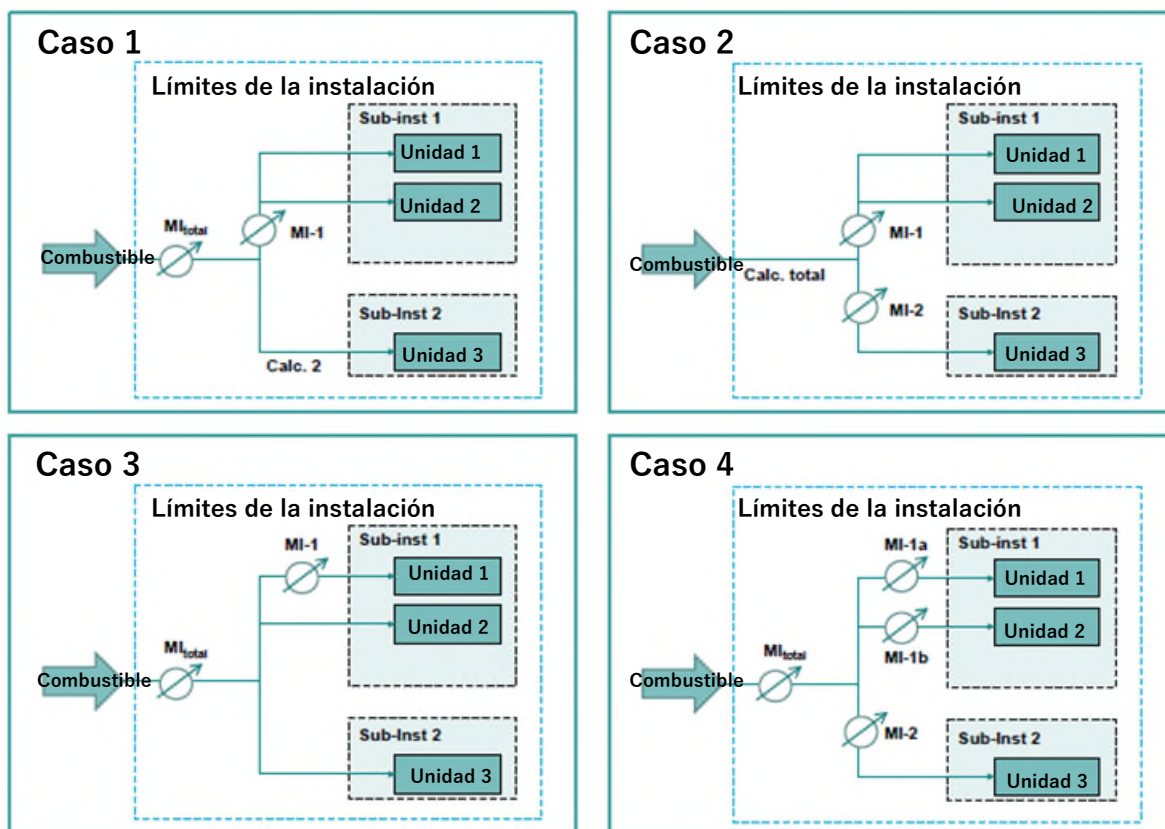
Caso 1

Límites de la instalación

Sub-inst 1

Unidad 1

Unidad 2

$MI_{total}$

MI-1

Combustible

Sub-Inst 2

Calc. 2

Unidad 3

Caso 2

Límites de la instalación

Sub-inst 1

Unidad 1

Unidad 2

MI-1

Combustible

Calc. total

MI-2

Sub-Inst 2

Unidad 3

Caso 3

Límites de la instalación

MI-1

Sub-inst 1

Unidad 1

Unidad 2

$MI_{total}$

Combustible

Sub-Inst 2

Unidad 3

Caso 4

Límites de la instalación

MI-1a

Sub-inst 1

Unidad 1

Unidad 2

$MI_{total}$

MI-1b

Combustible

MI-2

Sub-Inst 2

Unidad 3